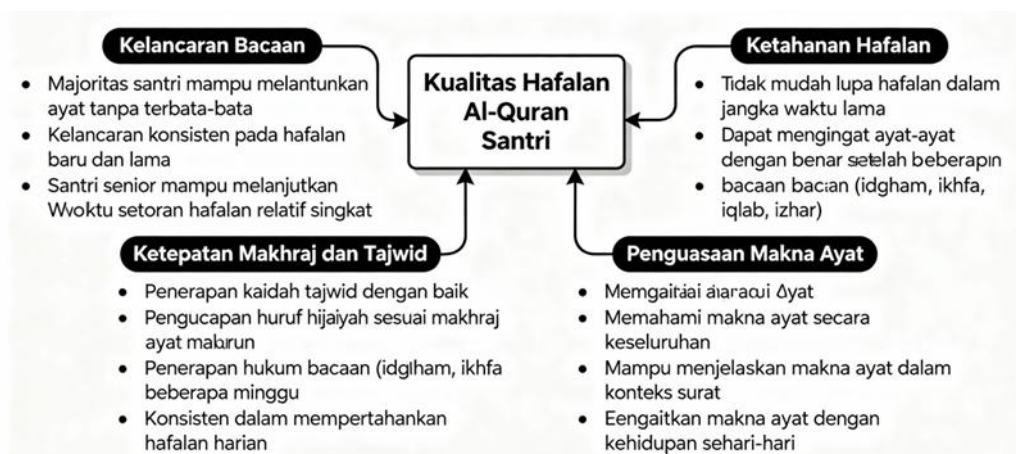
Kelancaran Bacaan

- Majoritas santri mampu melantunkan ayat tanpa terbata-bata
- Kelancaran konsisten pada hafalan baru dan lama
- Santri senior mampu melanjutkan Wvoktu setoran hafalan relatif singkat

Kualitas Hafalan Al-Quran Santri

Ketahanan Hafalan

- Tidak mudah lupa hafalan dalam jangka waktu lama
- Dapat mengingat ayat-ayat dengan benar setelah beberapin
- bacaan bacian (idgham, ikhfa, iqlab, izhar)

Ketepatan Makhraj dan Tajwid

- Penerapan kaidah tajwid dengan baik
- Pengucapan huruf hijaiyah sesuai makhraj ayat malurun
- Penerapan hukum bacaan (idglham, ikhfa beberapa minggu
- Konsisten dalam mempertahankan hafalan harian

Penguasaan Makna Ayat

- Memgaitiai aiaracui Δyat
- Memahami makna ayat secara keseluruhan
- Mampu menjelaskan makna ayat dalam konteks surat
- Eengaitkan makna ayat dengan kehidupan sehari-hari